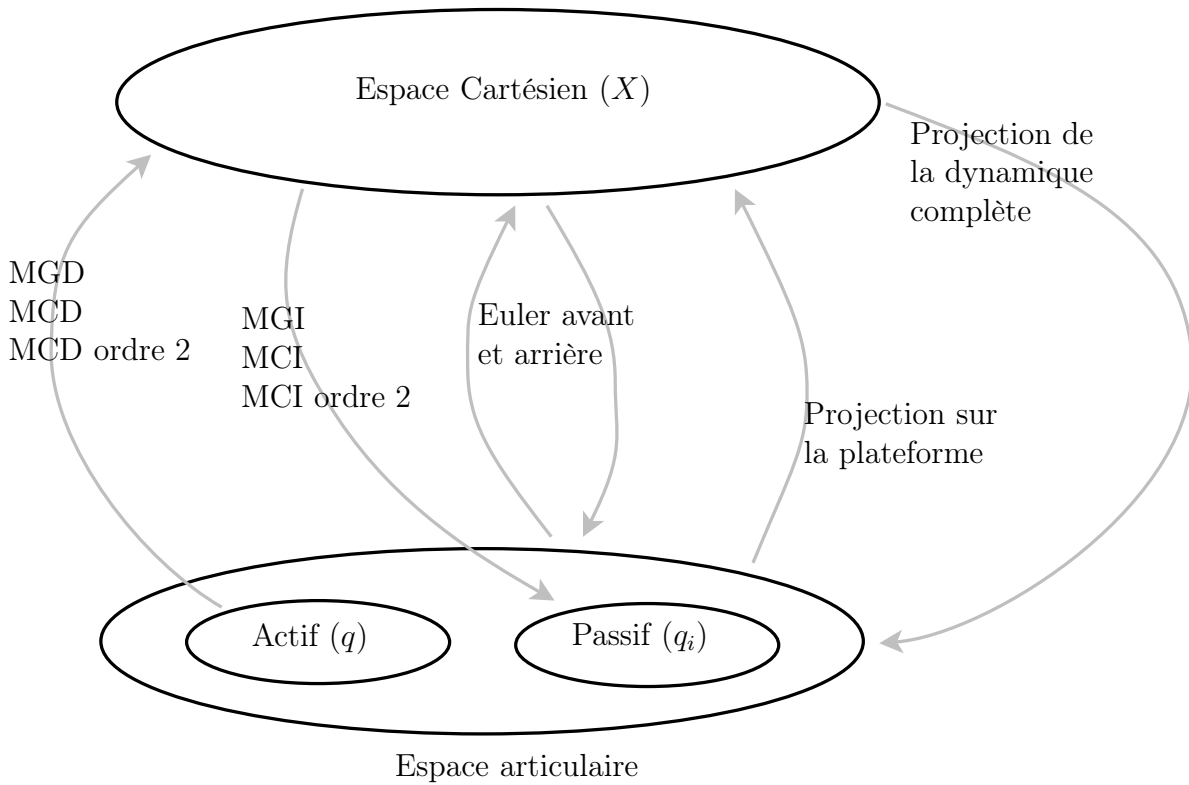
Espace Cartésien ($X$)

Projection de la dynamique complète

MGD
MCD
MCD ordre 2

MGI
MCI
MCI ordre 2

Euler avant et arrière

Projection sur la plateforme

Actif ($q$)

Passif ($q_i$)

Espace articulaire